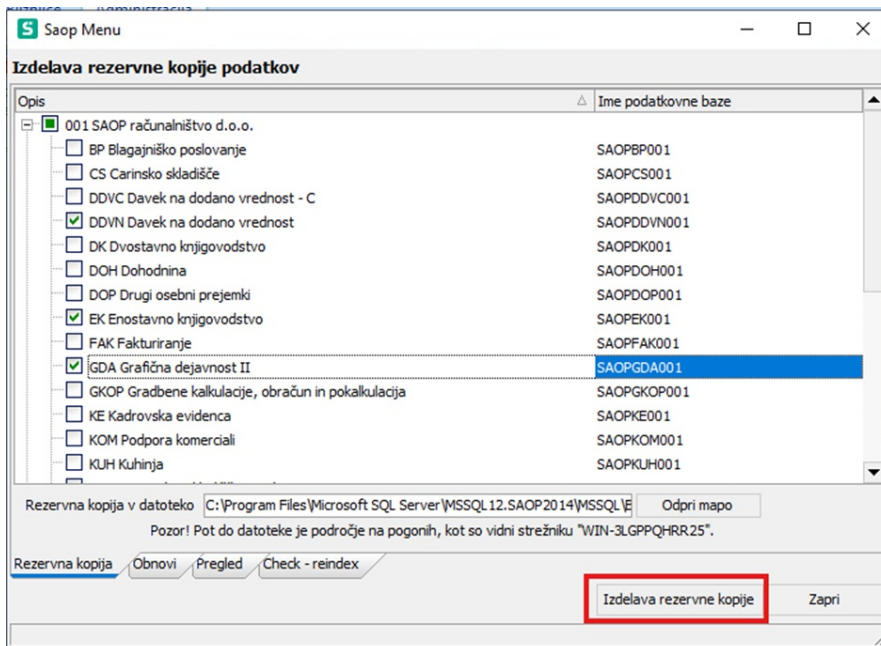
Saop Menu

Izdelava rezervne kopije podatkov

| Opis | Ime podatkovne baze |
|---|---|
| 001 SAOP računalništvo d.o.o. | |
| BP Blagajniško poslovanje | SAOPBP001 |
| CS Carinsko skladišče | SAOPCS001 |
| DDVC Davek na dodano vrednost - C | SAOPDDVC001 |
| DDVN Davek na dodano vrednost | SAOPDDVN001 |
| DK Dvostavno knjigovodstvo | SAOPDK001 |
| DOH Dohodnina | SAOPDOH001 |
| DOP Drugi osebni prejemki | SAOPDOP001 |
| EK Enostavno knjigovodstvo | SAOPEK001 |
| FAK Fakturiranje | SAOPFAK001 |
| GDA Grafična dejavnost II | SAOPGDA001 |
| GKOP Gradbene kalkulacije, obračun in pokalkulacija | SAOPGKOP001 |
| KE Kadrovska evidenca | SAOPKE001 |
| KOM Podpora komerciali | SAOPKOM001 |
| KUH Kuhinja | SAOPKUH001 |

Rezervna kopija v datoteko C:\Program Files\Microsoft SQL Server\MSSQL12.SAOP2014\MSSQL\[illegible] Odpri mapo

Pozor! Pot do datoteke je področje na pogonih, kot so vidni strežniku "WIN-3LGPPQHRR25".

Rezervna kopija Obnovi Pregled Check - reindex

Izdelava rezervne kopije Zapri